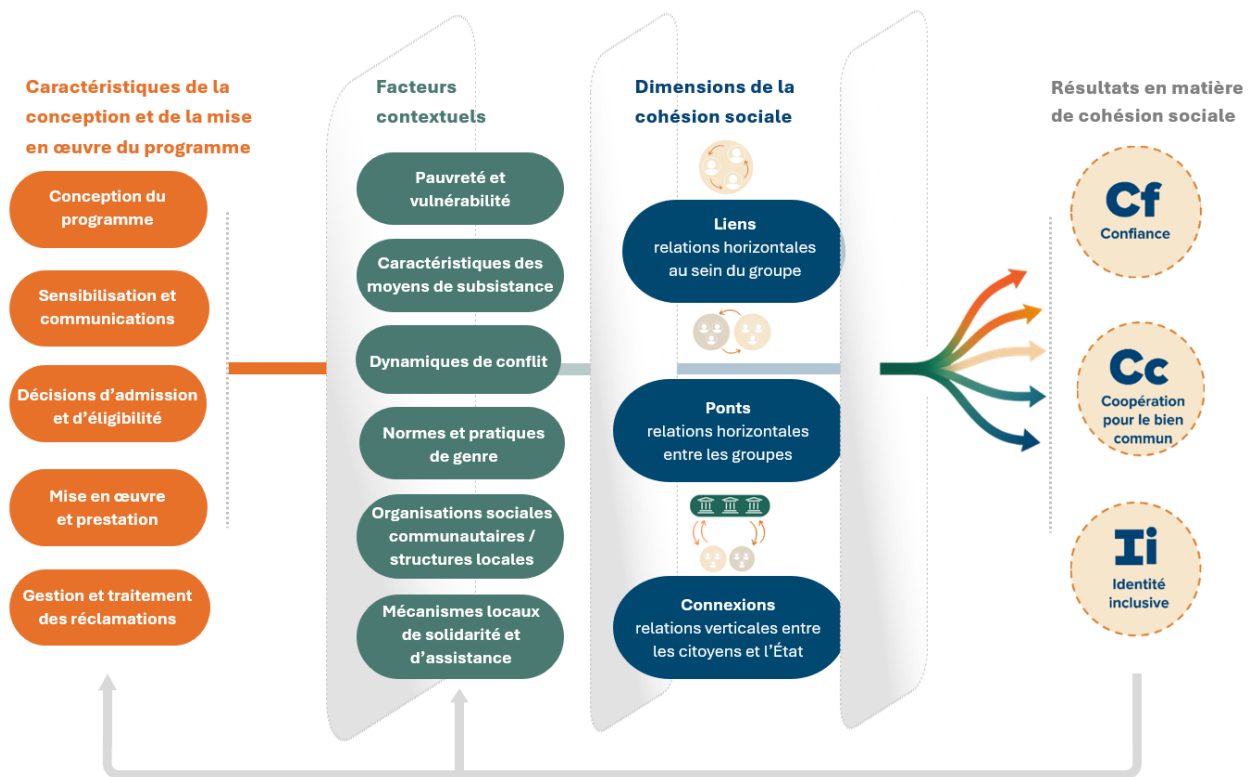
Caractéristiques de la conception et de la mise en œuvre du programme

Conception du programme

Sensibilisation et communications

Décisions d'admission et d'éligibilité

Mise en œuvre et prestation

Gestion et traitement des réclamations

Facteurs contextuels

Pauvreté et vulnérabilité

Caractéristiques des moyens de subsistance

Dynamiques de conflit

Normes et pratiques de genre

Organisations sociales communautaires / structures locales

Mécanismes locaux de solidarité et d'assistance

Dimensions de la cohésion sociale

Liens
relations horizontales au sein du groupe

Ponts
relations horizontales entre les groupes

Connexions
relations verticales entre les citoyens et l'État

Résultats en matière de cohésion sociale

Cf
Confiance

Cc
Coopération pour le bien commun

Ii
Identité inclusive